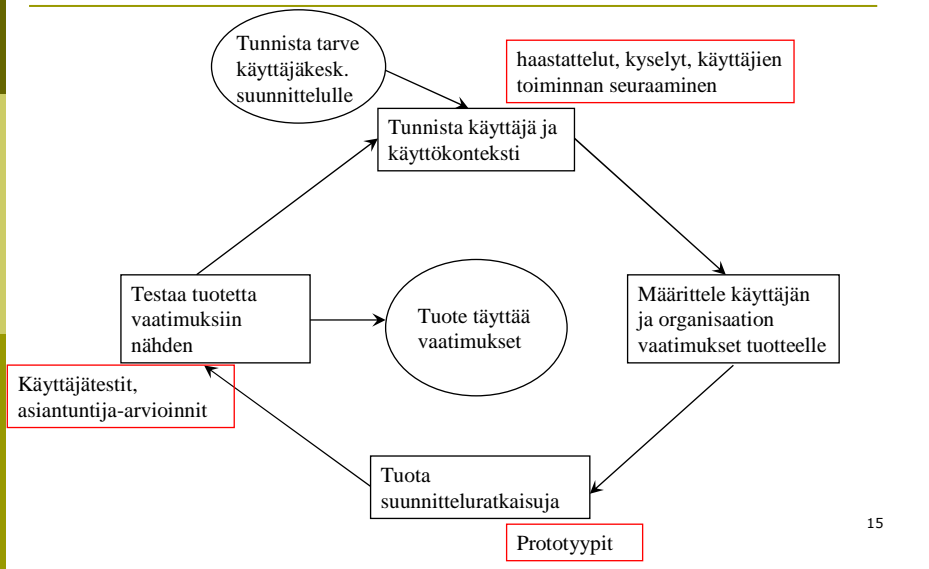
Tunnista tarve käyttäjäkesk. suunnittelulle

haastattelut, kyselyt, käyttäjien toiminnan seuraaminen

Tunnista käyttäjä ja käyttökonteksti

Määrittele käyttäjän ja organisaation vaatimukset tuotteelle

Testaa tuotetta vaatimuksiin nähden

Tuote täyttää vaatimukset

Käyttäjätestit, asiantuntija-arvioinnit

Tuota suunnitteluratkaisuja

Prototyypit

15